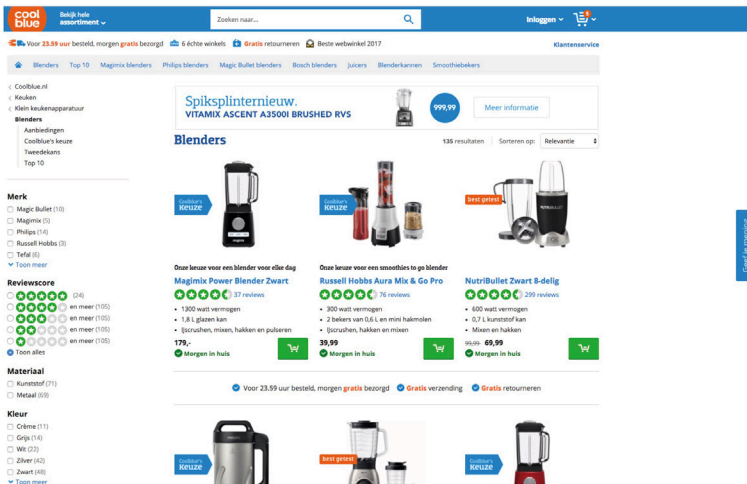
cool blue

Bekijk hele assortiment

Zoeken naar...

Inloggen

Voor 23.59 uur besteld, morgen gratis bezorgd   6 échte winkels   Gratis retourneren   Beste webwinkel 2017   Klantenservice

Blenders   Top 10   Magimix blenders   Philips blenders   Magic Bullet blenders   Bosch blenders   Juicers   Blenderkannen   Smoothiebekers

Coolblue.nl
Keuken
Klein keukenapparatuur
Blenders
Aanbiedingen
Coolblue's keuze
Tweedekans
Top 10

Spiksplinternieuw.
VITAMIX ASCENT A3500I BRUSHED RVS
999,99
Meer informatie

Blenders

135 resultaten   Sorteren op: Relevantie

Merk
Magic Bullet (10)
Magimix (5)
Philips (14)
Russell Hobbs (3)
Tefal (6)
Toon meer

Reviewscore
(24)
en meer (105)
en meer (105)
en meer (105)
en meer (105)
Toon alles

Materiaal
Kunststof (71)
Metaal (69)

Kleur
Crème (11)
Grijs (14)
Wit (22)
Zilver (42)
Zwart (48)
Toon meer

Coolblue's keuze
Onze keuze voor een blender voor elke dag
Magimix Power Blender Zwart
37 reviews
1300 watt vermogen
1,8 L glazen kan
IJscrushen, mixen, hakken en pulseren
179,-
Morgen in huis

Coolblue's keuze
Onze keuze voor een smoothies to go blender
Russell Hobbs Aura Mix & Go Pro
76 reviews
300 watt vermogen
2 bekers van 0,6 L en mini hakmolen
IJscrushen, hakken en mixen
39,99
Morgen in huis

best getest
NutriBullet Zwart 8-delig
299 reviews
600 watt vermogen
0,7 L kunststof kan
Mixen en hakken
99,99 69,99
Morgen in huis

Voor 23.59 uur besteld, morgen gratis bezorgd   Gratis verzending   Gratis retourneren

Coolblue's keuze
best getest
Coolblue's keuze

Geef je mening